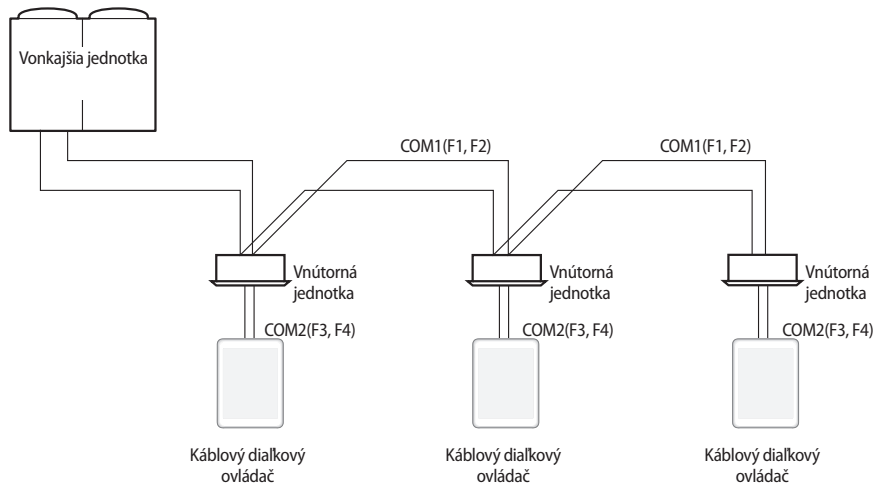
Vonkajšia jednotka

COM1(F1, F2)

COM1(F1, F2)

Vnútorná jednotka

COM2(F3, F4)

Káblový diaľkový ovládač

Vnútorná jednotka

COM2(F3, F4)

Káblový diaľkový ovládač

Vnútorná jednotka

COM2(F3, F4)

Káblový diaľkový ovládač